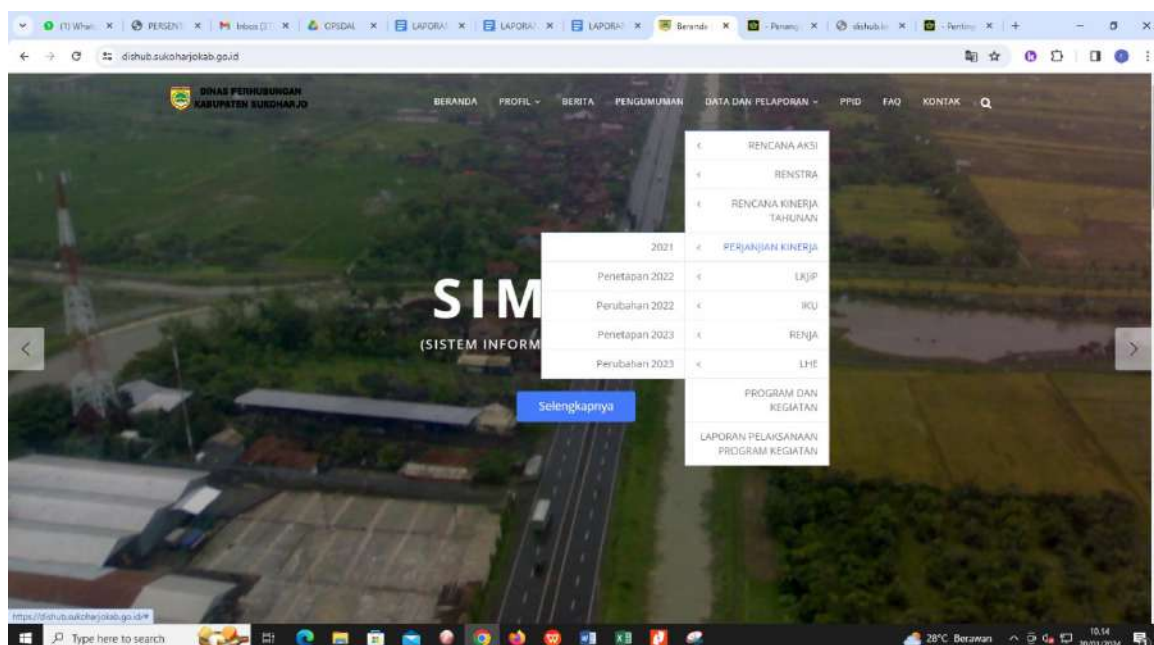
(1) Whats | PERSENT | Inbox (37 | OPSDAL | LAPORA | LAPORA | LAPORA | Beranda | - Penang | dishub.k | - Penting

dishub.sukoharjokab.go.id

DINAS PERHUBUNGAN KABUPATEN SUKOHARJO

BERANDA PROFIL PERITA PENGUMUMAN DATA DAN PELAPORAN PPID FAQ KONTAK

RENCANA AKSI
RENSTRA
RENCANA KINERJA TAHUNAN
PERJANJIAN KINERJA
LKJIP
IKU
RENJA
LHE
PROGRAM DAN KEGIATAN
LAPORAN PELAKSANAAN PROGRAM KEGIATAN

2021
Penetapan 2022
Perubahan 2022
Penetapan 2023
Perubahan 2023

SIM
(SISTEM INFORM

Selengkapnya

https://dishub.sukoharjokab.go.id/#

Type here to search

28°C Berawan 10.14 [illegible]